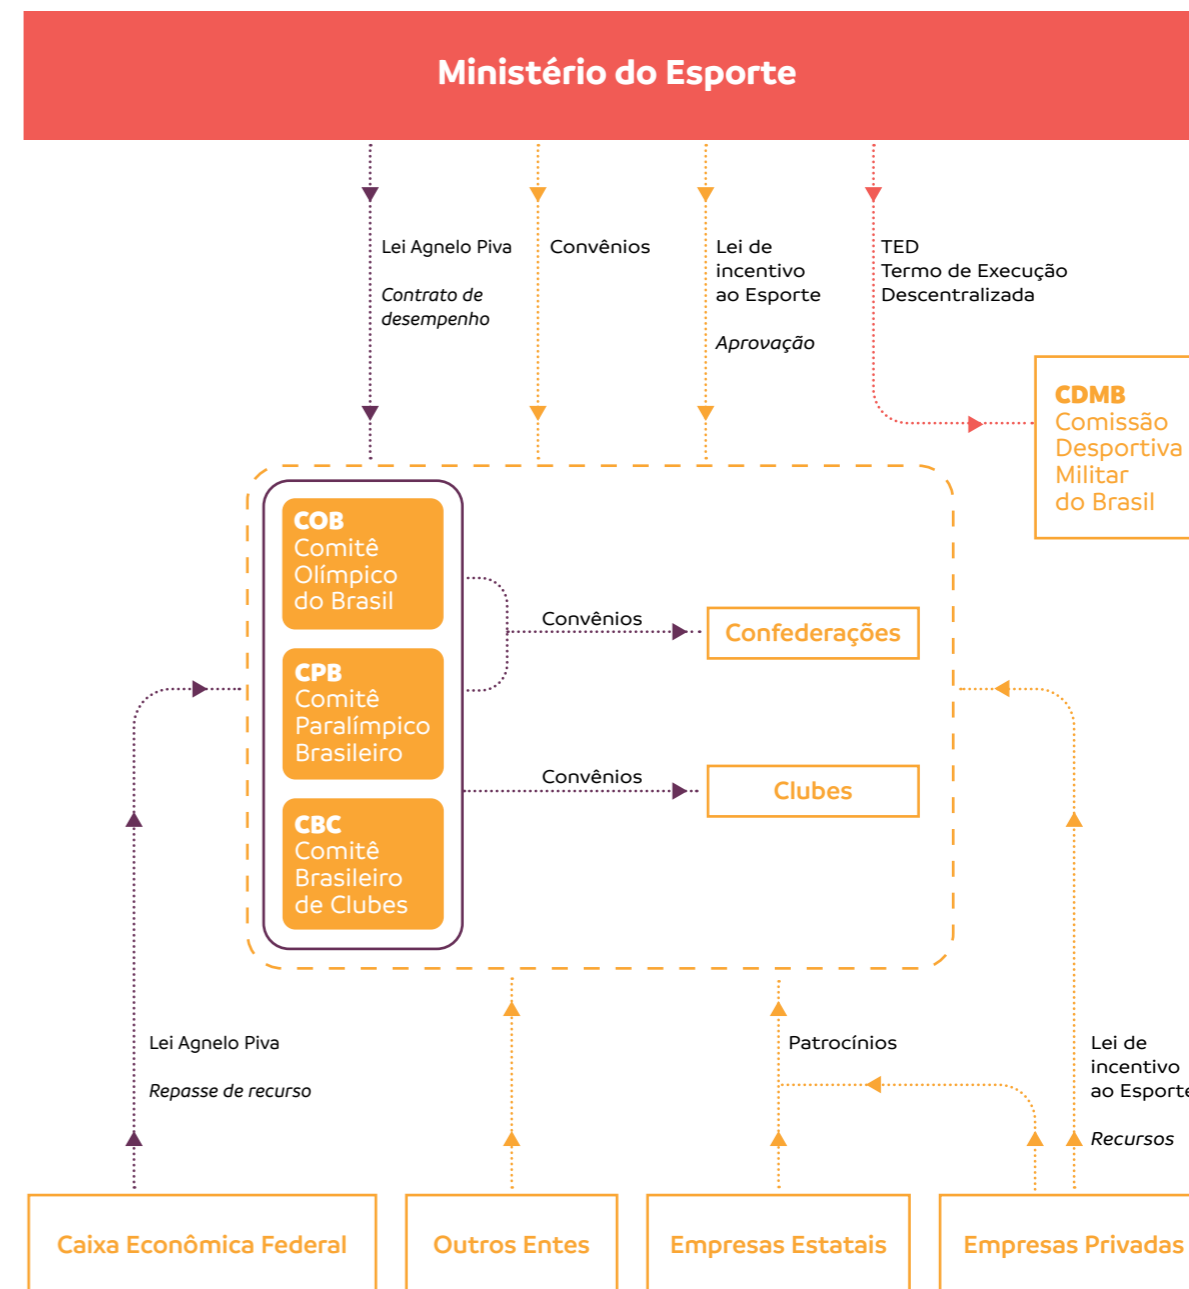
Ministério do Esporte

Lei Agnelo Piva

*Contrato de desempenho*

Convênios

Lei de incentivo ao Esporte

*Aprovação*

TED
Termo de Execução Descentralizada

CDMB
Comissão Desportiva Militar do Brasil

COB
Comitê Olímpico do Brasil

CPB
Comitê Paralímpico Brasileiro

CBC
Comitê Brasileiro de Clubes

Convênios

Confederações

Convênios

Clubes

Lei Agnelo Piva

*Repasse de recurso*

Patrocínios

Lei de incentivo ao Esporte

*Recursos*

Caixa Econômica Federal

Outros Entes

Empresas Estatais

Empresas Privadas